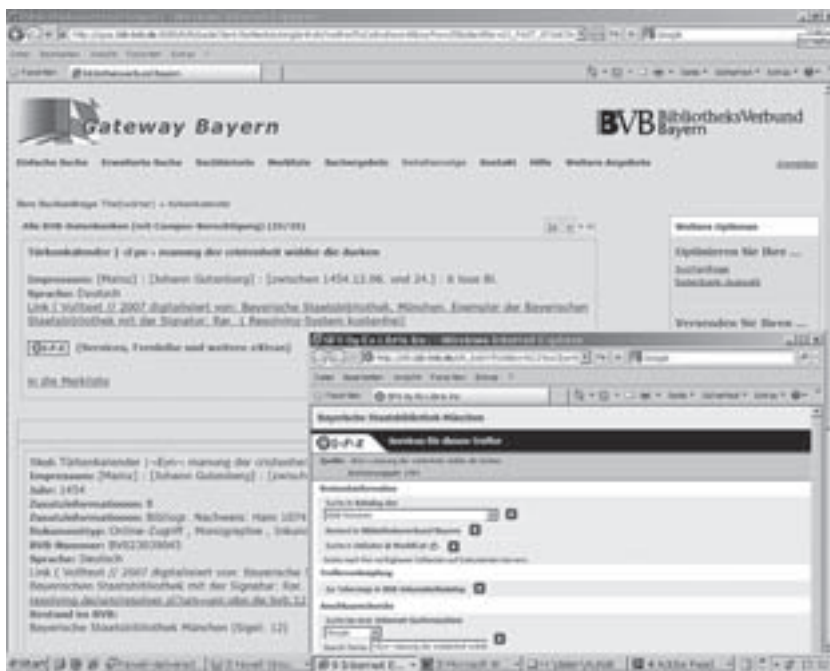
Gateway Bayern

BVB BibliotheksVerbund Bayern

Einfache Suche Erweiterte Suche Suchhistorie Merkliste Suchergebnis Detailanzeige Kontakt Hilfe Weitere Angebote

Alle BVB-Datenbanken (mit Campus-Berechtigung) (25/35)

Türkenkalender [ -Eyn- manung der cristenheit widder die durken

Impressum: [Mainz] : [Johann Gutenberg] : [zwischen 1454.12.06. und 24.] : 6 lose Bl.
Sprache: Deutsch
Link ( Volltext // 2007 digitalisiert von: Bayerische Staatsbibliothek, München. Exemplar der Bayerischen Staatsbibliothek mit der Signatur: Rar. [ Resolving-System benutzen])

(Services, Fernleihe und weitere Aktionen)

in die Merkliste

Weitere Optionen

Optimieren Sie Ihre ...

Verwenden Sie Ihren ...

Titel: Türkenkalender [ -Eyn- manung der cristenheit
Impressum: [Mainz] : [Johann Gutenberg] : [zwisch
Jahr: 1454
Zusatzinformationen: 6
Zusatzinformationen: Bibliogr. Nachweis: Hain 1074
Dokumenttyp: Online-Zugriff , Monographie , Inkun
BVB-Nummer: BV022830845
Sprache: Deutsch
Link ( Volltext // 2007 digitalisiert von: Bayerische S
Bayerischen Staatsbibliothek mit der Signatur: Rar.
Resolving-System benutzen
Bestand im BVB:
Bayerische Staatsbibliothek München (Sigel: 12)

Windows Internet Explorer

Bayerische Staatsbibliothek München

Services für diesen Treffer

Bestandsinformation

Fernleihe

Anschaffung

Start